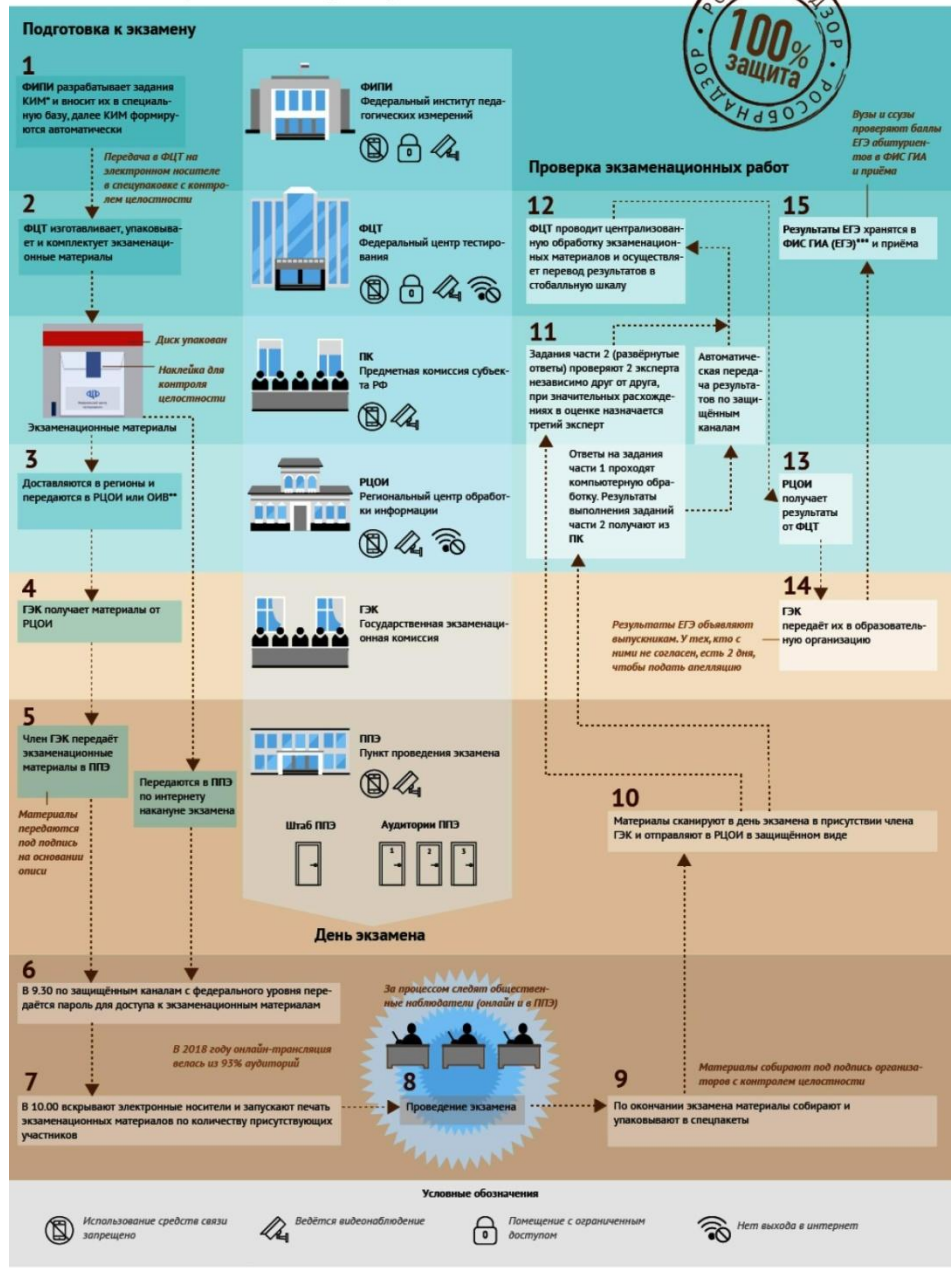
Подготовка к экзамену

1
ФИПИ разрабатывает задания КИМ* и вносит их в специальную базу, далее КИМ формируются автоматически

Передача в ФЦТ на электронном носителе в спецупаковке с контролем целостности

ФИПИ
Федеральный институт педагогических измерений

100% защита
РОСОБРНАДЗОР

Вузы и ссузы проверяют баллы ЕГЭ абитуриентов в ФИС ГИА и приёма

Проверка экзаменационных работ

2
ФЦТ изготавливает, упаковывает и комплектует экзаменационные материалы

ФЦТ
Федеральный центр тестирования

12
ФЦТ проводит централизованную обработку экзаменационных материалов и осуществляет перевод результатов в стобалльную шкалу

15
Результаты ЕГЭ хранятся в ФИС ГИА (ЕГЭ)*** и приёма

Диск упакован
Наклейка для контроля целостности
Экзаменационные материалы

ПК
Предметная комиссия субъекта РФ

11
Задания части 2 (развёрнутые ответы) проверяют 2 эксперта независимо друг от друга, при значительных расхождениях в оценке назначается третий эксперт

Автоматическая передача результатов по защищённым каналам

3
Доставляются в регионы и передаются в РЦОИ или ОИВ**

РЦОИ
Региональный центр обработки информации

Ответы на задания части 1 проходят компьютерную обработку. Результаты выполнения заданий части 2 получают из ПК

13
РЦОИ получает результаты от ФЦТ

4
ГЭК получает материалы от РЦОИ

ГЭК
Государственная экзаменационная комиссия

14
ГЭК передаёт их в образовательную организацию

Результаты ЕГЭ объявляют выпускникам. У тех, кто с ними не согласен, есть 2 дня, чтобы подать апелляцию

5
Член ГЭК передаёт экзаменационные материалы в ППЭ

Материалы передаются под подпись на основании описи

Передаются в ППЭ по интернету накануне экзамена

ППЭ
Пункт проведения экзамена

Штаб ППЭ
Аудитории ППЭ
1 2 3

10
Материалы сканируют в день экзамена в присутствии члена ГЭК и отправляют в РЦОИ в защищённом виде

День экзамена

6
В 9.30 по защищённым каналам с федерального уровня передаётся пароль для доступа к экзаменационным материалам

За процессом следят общественные наблюдатели (онлайн и в ППЭ)

В 2018 году онлайн-трансляция велась из 93% аудиторий

7
В 10.00 вскрывают электронные носители и запускают печать экзаменационных материалов по количеству присутствующих участников

8
Проведение экзамена

Материалы собирают под подпись организаторов с контролем целостности

9
По окончании экзамена материалы собирают и упаковывают в спецпакеты

Условные обозначения
Использование средств связи запрещено
Ведётся видеонаблюдение
Помещение с ограниченным доступом
Нет выхода в интернет